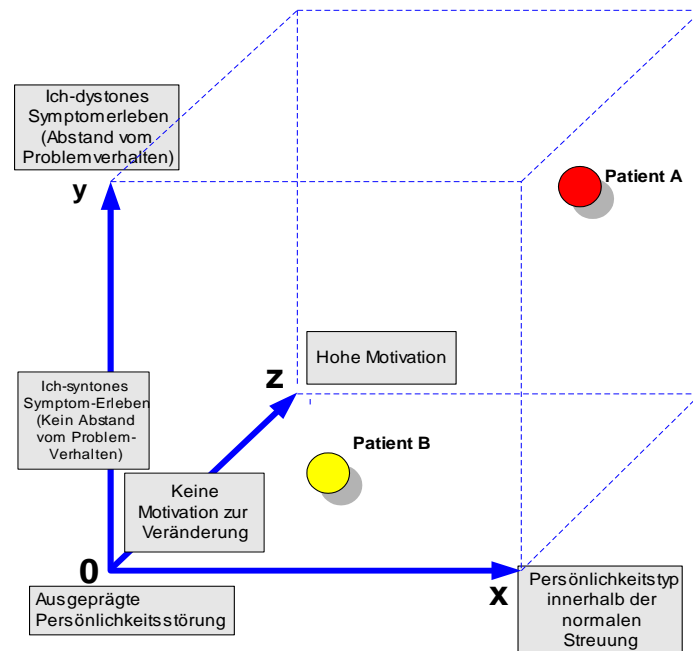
Ich-dystones Symptomerleben (Abstand vom Problemverhalten)

y

Patient A

Hohe Motivation

z

Ich-syntones Symptom-Erleben (Kein Abstand vom Problem-Verhalten)

Patient B

Keine Motivation zur Veränderung

0

x

Ausgeprägte Persönlichkeitsstörung

Persönlichkeitstyp innerhalb der normalen Streuung